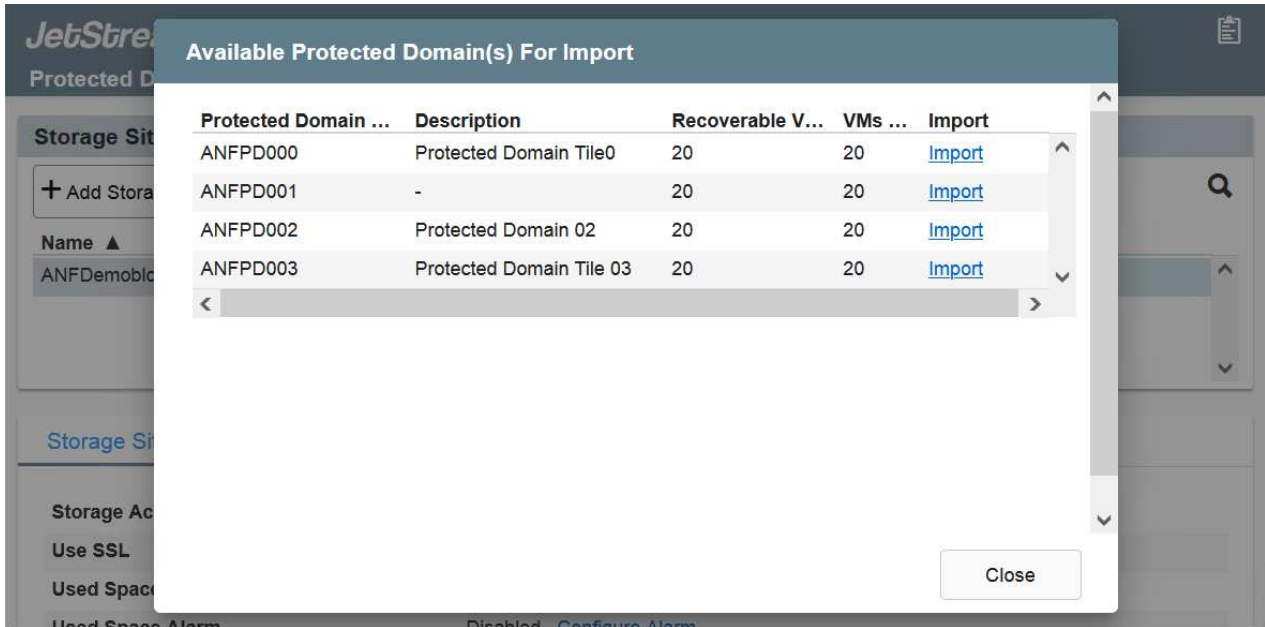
JetStre
Protected D

Storage Sit

+ Add Stora

Name ▲

ANFDemoblo

Storage Si

Storage Ac

Use SSL

Used Spac

Used Space Alarm Disabled Configure Alarm

Available Protected Domain(s) For Import

| Protected Domain ... | Description | Recoverable V... | VMs ... | Import |
|---|---|---|---|---|
| ANFPD000 | Protected Domain Tile0 | 20 | 20 | Import |
| ANFPD001 | - | 20 | 20 | Import |
| ANFPD002 | Protected Domain 02 | 20 | 20 | Import |
| ANFPD003 | Protected Domain Tile 03 | 20 | 20 | Import |

Close